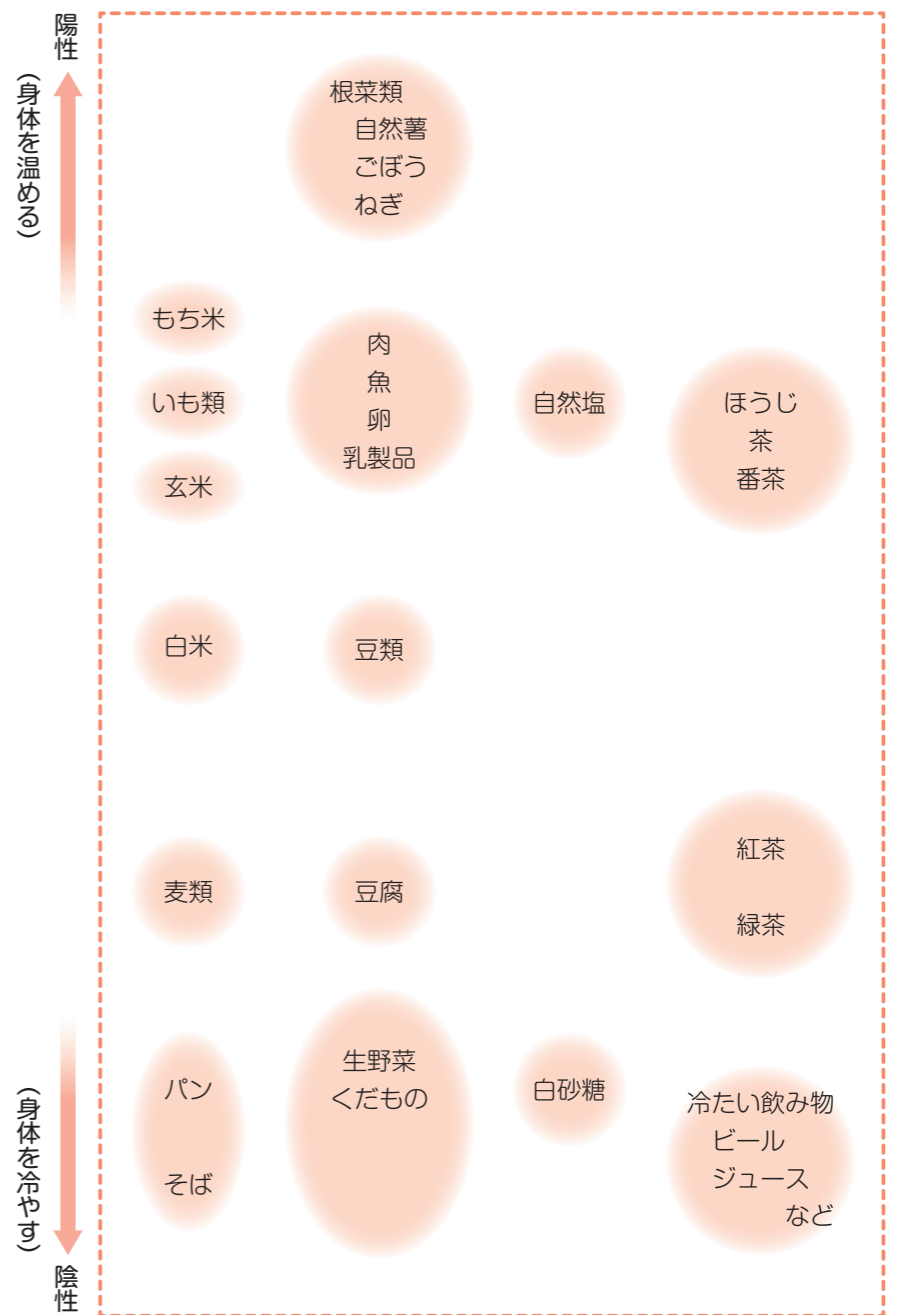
陽性

(身体を温める)

根菜類
自然薯
ごぼう
ねぎ

もち米

いも類

玄米

肉
魚
卵
乳製品

自然塩

ほうじ
茶
番茶

白米

豆類

麦類

豆腐

紅茶

緑茶

(身体を冷やす)

パン

そば

生野菜
くだもの

白砂糖

冷たい飲み物
ビール
ジュース
など

陰性